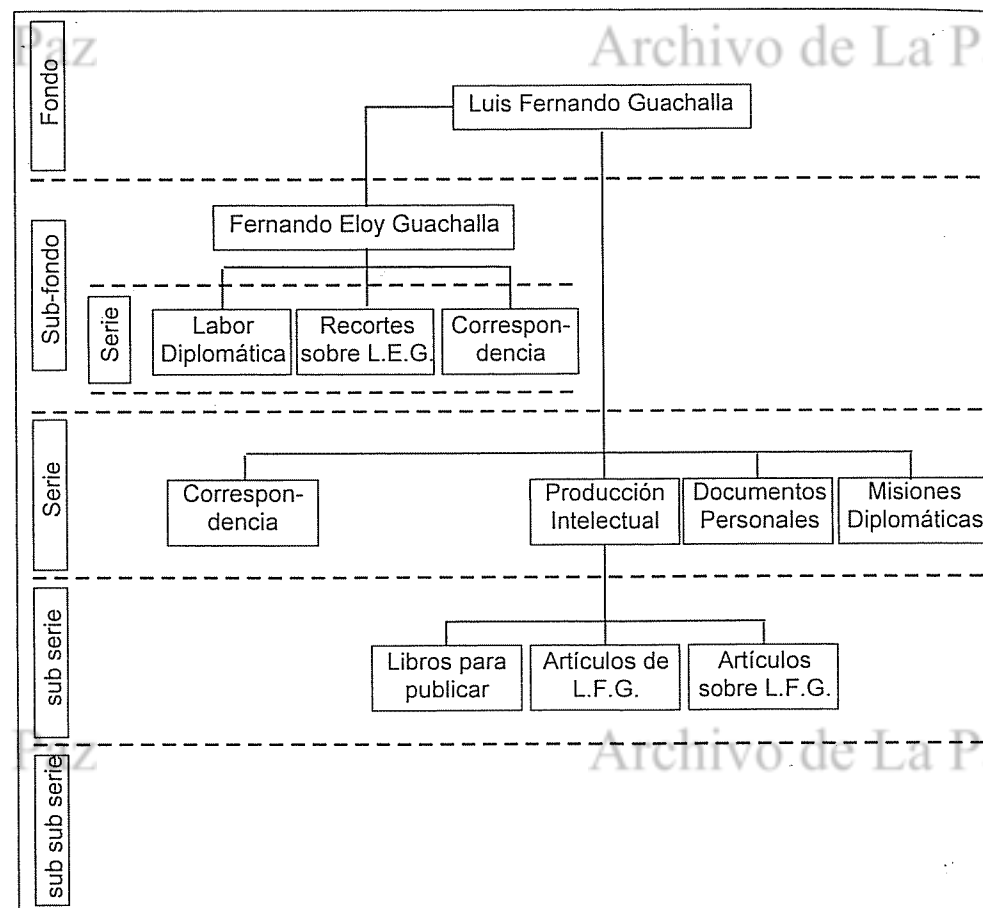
Paz Archivo de La P

Fondo

Luis Fernando Guachalla

Sub-fondo

Fernando Eloy Guachalla

Serie

Labor Diplomática

Recortes sobre L.E.G.

Correspondencia

Serie

Correspondencia

Producción Intelectual

Documentos Personales

Misiones Diplomáticas

sub serie

Libros para publicar

Artículos de L.F.G.

Artículos sobre L.F.G.

Paz Archivo de La P

sub sub serie